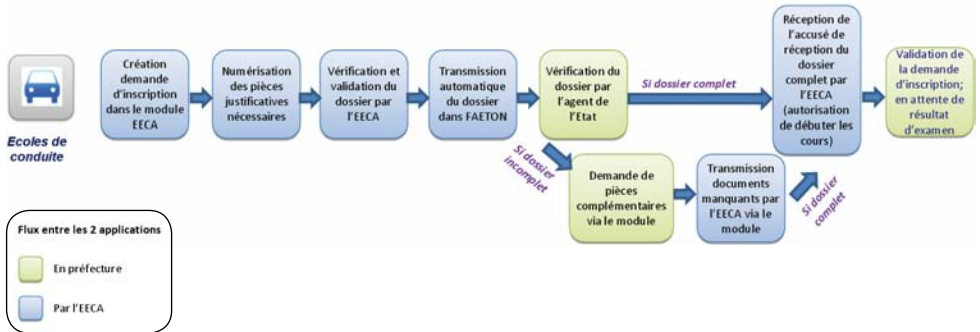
Ecoles de conduite

Création demande d'inscription dans le module EECA

Numérisation des pièces justificatives nécessaires

Vérification et validation du dossier par l'EECA

Transmission automatique du dossier dans FAETON

Vérification du dossier par l'agent de l'Etat

Si dossier complet

Réception de l'accusé de réception du dossier complet par l'EECA (autorisation de débuter les cours)

Validation de la demande d'inscription; en attente de résultat d'examen

Si dossier incomplet

Demande de pièces complémentaires via le module

Transmission documents manquants par l'EECA via le module

Si dossier complet

Flux entre les 2 applications

En préfecture

Par l'EECA